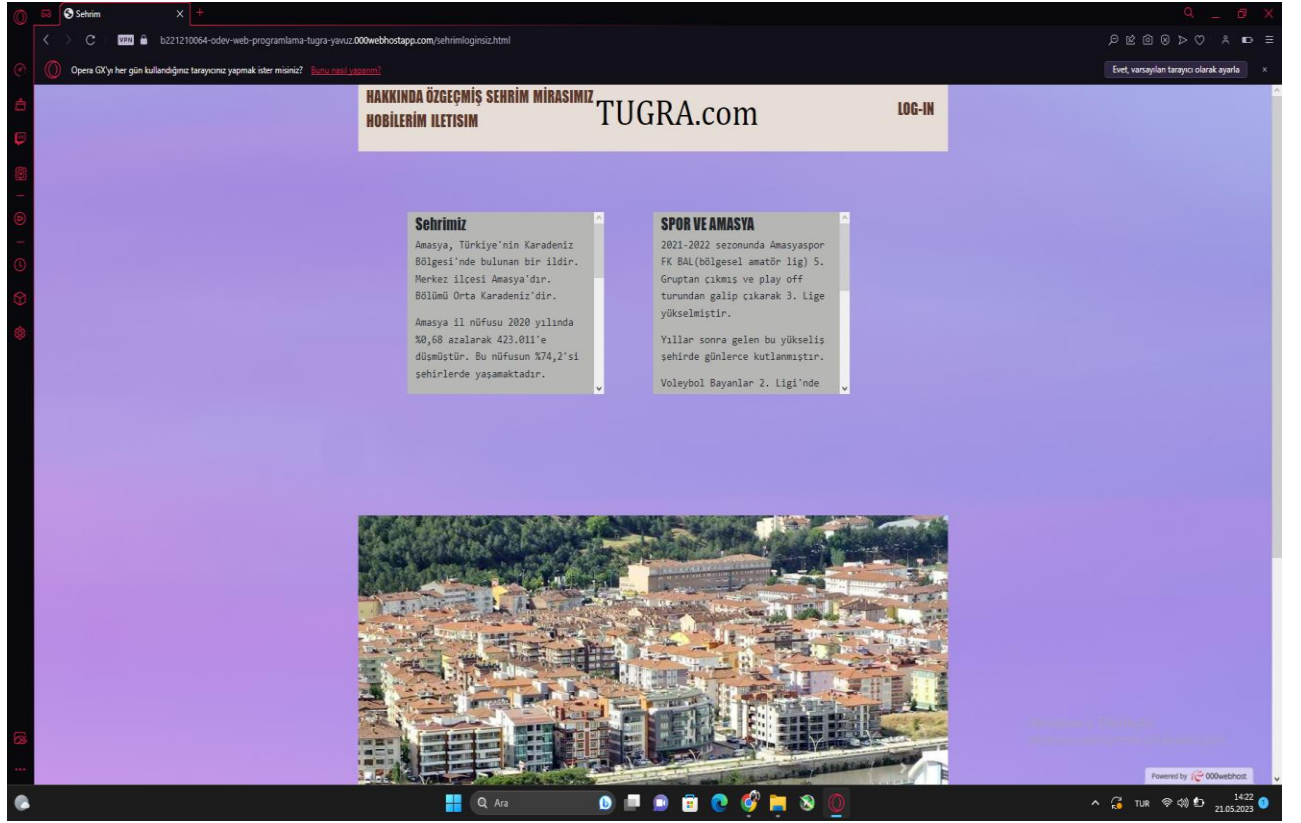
Sehrim

VPN b221210064-odev-web-programlama-tugra-yavuz.000webhostapp.com/sehrimloginsiz.html

Opera GX'yi her gün kullandığınız tarayıcınız yapmak ister misiniz? Bunu nasıl yaparım?

Evet, varsayılan tarayıcı olarak ayarla

HAKKINDA ÖZGEÇMİŞ SEHRIM MIRASIMIZ HOBİLERİM ILETISIM

TUGRA.com

LOG-IN

Sehrimiz

Amasya, Türkiye'nin Karadeniz Bölgesi'nde bulunan bir ildir. Merkez ilçesi Amasya'dır. Bölümü Orta Karadeniz'dir.

Amasya il nüfusu 2020 yılında %0,68 azalarak 423.011'e düşmüştür. Bu nüfusun %74,2'si şehirlerde yaşamaktadır.

SPOR VE AMASYA

2021-2022 sezonunda Amasyaspor FK BAL(bölgesel amatör lig) 5. Gruptan çıkmış ve play off turundan galip çıkarak 3. Lige yükselmiştir.

Yıllar sonra gelen bu yükseliş şehirde günlerce kutlanmıştır.

Voleybol Bayanlar 2. Ligi'nde

Powered by 000webhost

Ara

TUR

14:22
21.05.2023